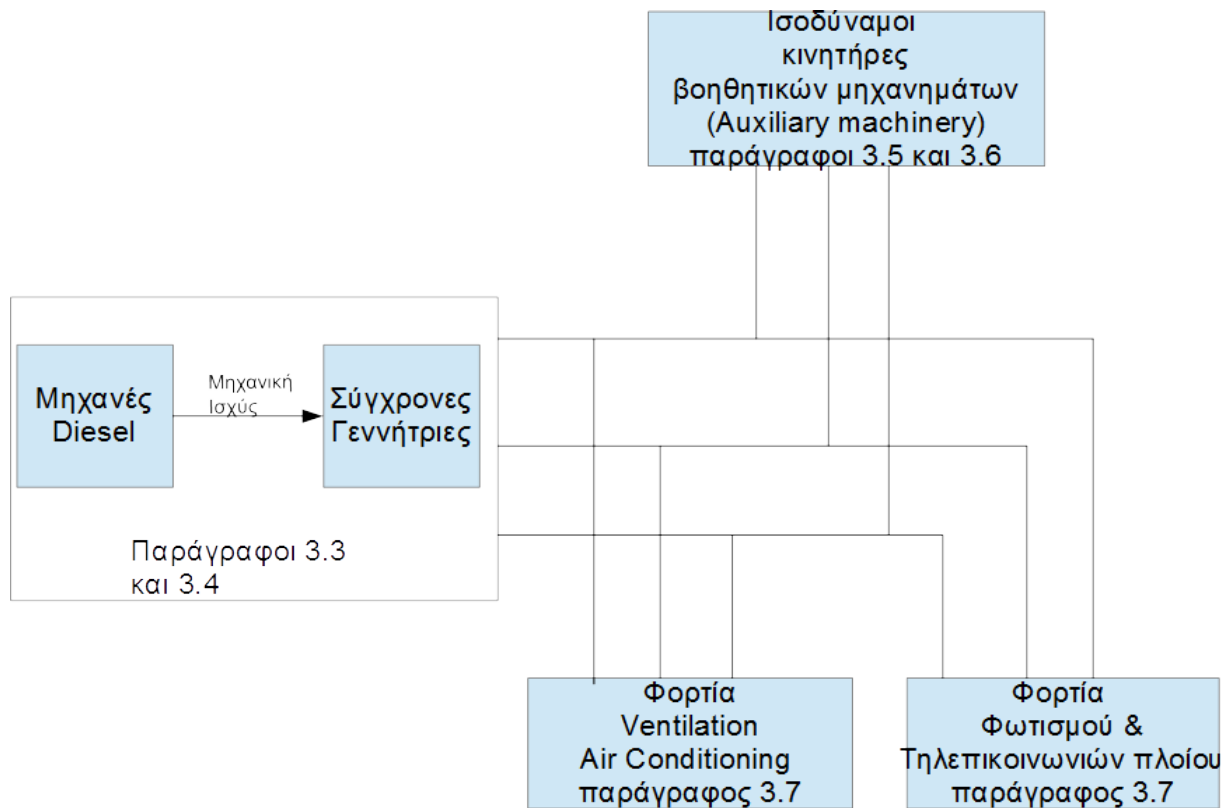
Ισοδύναμοι κινητήρες βοηθητικών μηχανημάτων (Auxiliary machinery) παράγραφοι 3.5 και 3.6

Μηχανές Diesel

Μηχανική Ισχύς

Σύγχρονες Γεννήτριες

Παράγραφοι 3.3 και 3.4

Φορτία Ventilation Air Conditioning παράγραφος 3.7

Φορτία Φωτισμού & Τηλεπικοινωνιών πλοίου παράγραφος 3.7